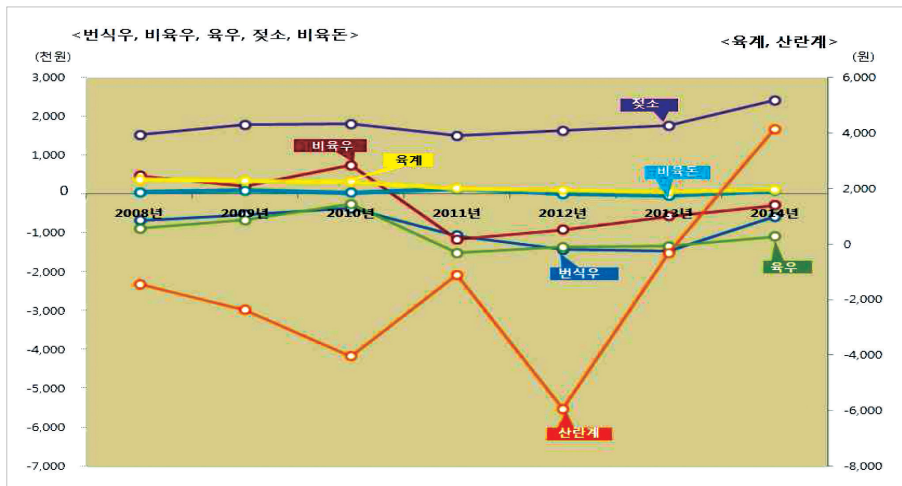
<번식우, 비육우, 육우, 젖소, 비육돈>

<육계, 산란계>

(천원)

(원)

3,000
2,000
1,000
0
-1,000
-2,000
-3,000
-4,000
-5,000
-6,000
-7,000

6,000
4,000
2,000
0
-2,000
-4,000
-6,000
-8,000

2008년
2009년
2010년
2011년
2012년
2013년
2014년

젖소
비육우
육계
비육돈
번식우
육우
산란계